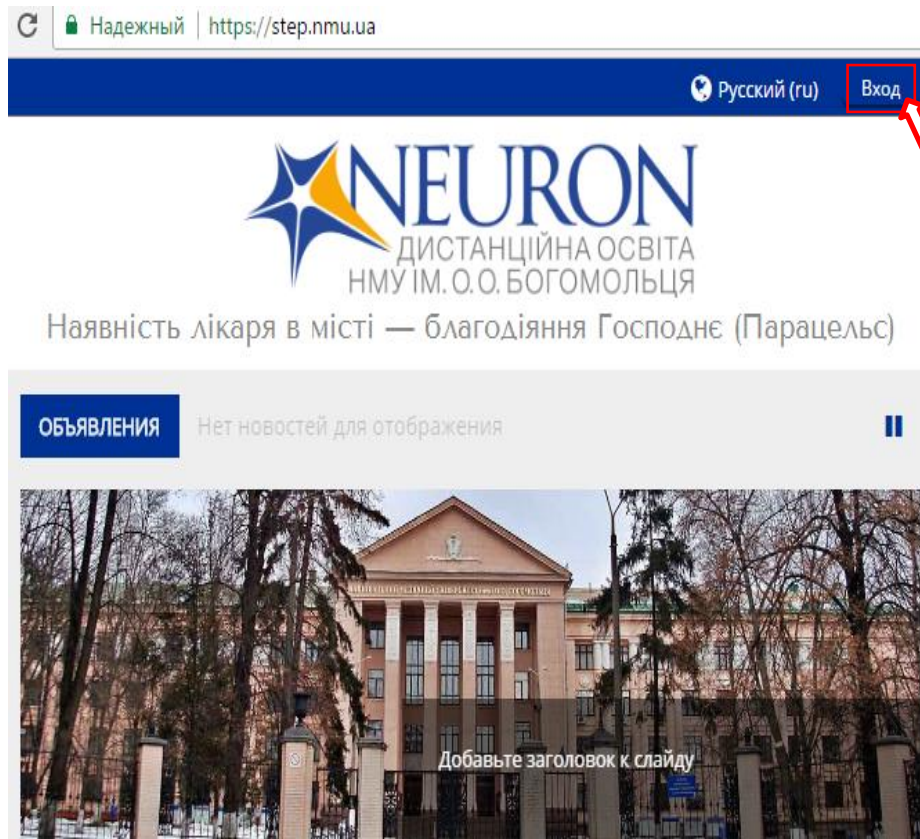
Надежный | https://step.nmu.ua

Русский (ru) Вход

NEURON
ДИСТАНЦІЙНА ОСВІТА
НМУ ІМ. О.О. БОГОМОЛЬЦЯ

Наявність лікаря в місті — благодіяння Господнє (Парацельс)

ОБЪЯВЛЕНИЯ Нет новостей для отображения

Добавьте заголовок к слайду